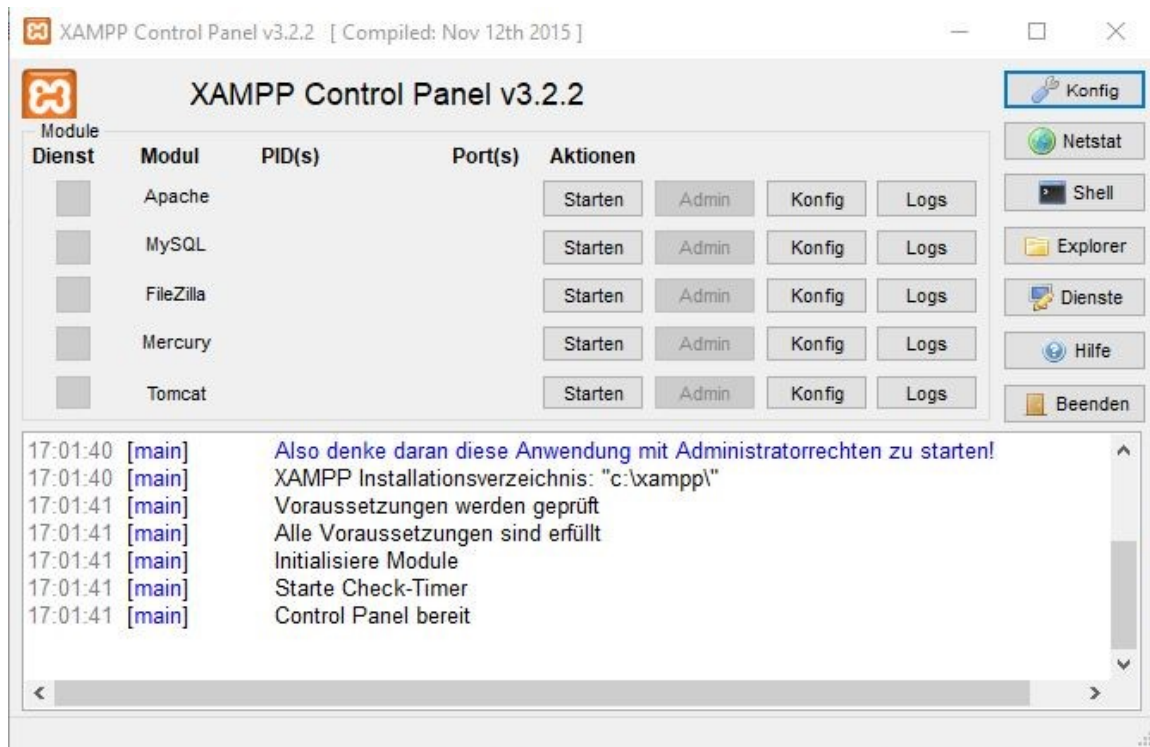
XAMPP Control Panel v3.2.2 [ Compiled: Nov 12th 2015 ]

XAMPP Control Panel v3.2.2

Konfig
Netstat
Shell
Explorer
Dienste
Hilfe
Beenden

Module

| Dienst | Modul | PID(s) | Port(s) | Aktionen | | | |
|---|---|---|---|---|---|---|---|
| | Apache | | | Starten | Admin | Konfig | Logs |
| | MySQL | | | Starten | Admin | Konfig | Logs |
| | FileZilla | | | Starten | Admin | Konfig | Logs |
| | Mercury | | | Starten | Admin | Konfig | Logs |
| | Tomcat | | | Starten | Admin | Konfig | Logs |

17:01:40 [main] Also denke daran diese Anwendung mit Administratorrechten zu starten!
17:01:40 [main] XAMPP Installationsverzeichnis: "c:\xampp\"
17:01:41 [main] Voraussetzungen werden geprüft
17:01:41 [main] Alle Voraussetzungen sind erfüllt
17:01:41 [main] Initialisiere Module
17:01:41 [main] Starte Check-Timer
17:01:41 [main] Control Panel bereit